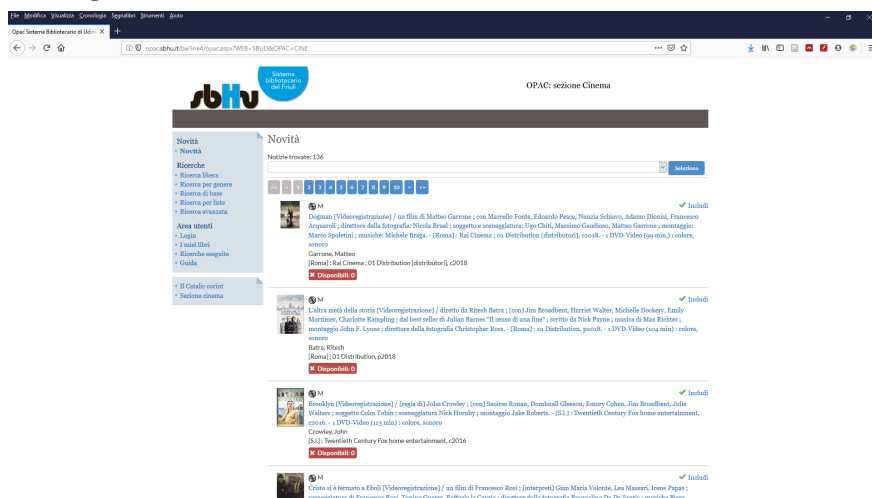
File Modifica Visualizza Cronologia Segnalibri Strumenti Aiuto

Opac Sistema Bibliotecario di Udin ×

opac.sbhu.it/bw5ne4/opac.aspx?WEB=SBUD&OPAC=CINE

sbHu Sistema bibliotecario del Friuli

OPAC: sezione Cinema

Novità
· Novità

Ricerche
· Ricerca libera
· Ricerca per genere
· Ricerca di base
· Ricerca per liste
· Ricerca avanzata

Area utenti
· Login
· I miei libri
· Ricerche eseguite
· Guida

· Il Catalic corint
· Sezione cinema

Novità

Notizie trovate: 136

Seleziona

<< < 1 2 3 4 5 6 7 8 9 10 > >>

M
✔ Includi
Dogman [Videoregistrazione] / un film di Matteo Garrone ; con Marcello Fonte, Edoardo Pesce, Nunzia Schiavo, Adamo Dionisi, Francesco Acquaroli ; direttore della fotografia: Nicola Bruel ; soggetto e sceneggiatura: Ugo Chiti, Massimo Gaudioso, Matteo Garrone ; montaggio: Marco Spoletini ; musiche: Michele Braga. - [Roma] : Rai Cinema ; 01 Distribution [distributori], c2018. - 1 DVD-Video (99 min.) : colore, sonoro
Garrone, Matteo
[Roma] : Rai Cinema : 01 Distribution [distributori], c2018
✖ Disponibili: 0

M
✔ Includi
L'ultra metà della storia [Videoregistrazione] / diretto da Ritesh Batra ; [con] Jim Broadbent, Harriet Walter, Michelle Dockery, Emily Mortimer, Charlotte Rampling ; dal best seller di Julian Barnes "Il senso di una fine" ; scritto da Nick Payne ; musica di Max Richter ; montaggio John F. Lyons ; direttore della fotografia Christopher Ross. - [Roma] : 01 Distribution, p2018. - 1 DVD-Video (104 min) : colore, sonoro
Batra, Ritesh
[Roma] : 01 Distribution, p2018
✖ Disponibili: 0

M
✔ Includi
Brooklyn [Videoregistrazione] / [regia di] John Crowley ; [con] Saoirse Ronan, Domhnall Gleeson, Emory Cohen, Jim Broadbent, Julie Walters ; soggetto Colm Tobin ; sceneggiatura Nick Hornby ; montaggio Jake Roberts. - [S.l.] : Twentieth Century Fox home entertainment, c2016. - 1 DVD-Video (115 min) : colore, sonoro
Crowley, John
[S.l.] : Twentieth Century Fox home entertainment, c2016
✖ Disponibili: 0

M
✔ Includi
Cristo si è fermato a Eboli [Videoregistrazione] / un film di Francesco Rosi ; [interpreti] Gian Maria Volonté, Lea Massari, Irene Papas ; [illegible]